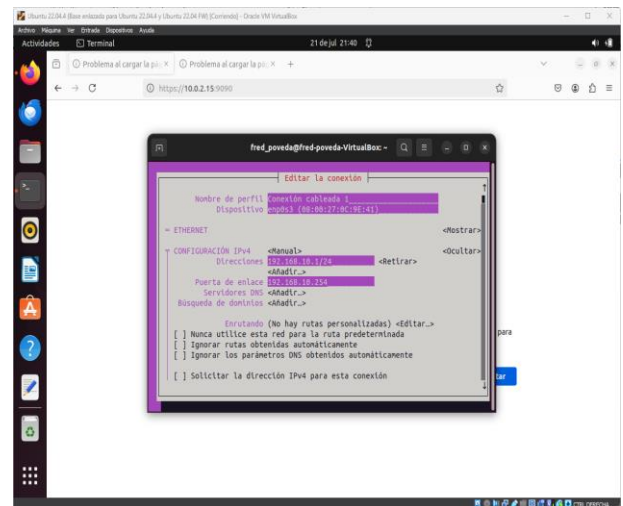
Ubuntu 22.04.4 (Base enlazada para Ubuntu 22.04.4 y Ubuntu 22.04 FW) [Corriendo] - Oracle VM VirtualBox
Archivo Máquina Ver Entrada Dispositivos Ayuda
Actividades Terminal
21 de jul 21:40
Problema al cargar la pá ×
Problema al cargar la pá ×
https://10.0.2.15:9090
fred_poveda@fred-poveda-VirtualBox: ~
Editar la conexión
Nombre de perfil Conexión cableada 1
Dispositivo enp0s3 (08:00:27:0C:9E:41)
═ ETHERNET <Mostrar>
╤ CONFIGURACIÓN IPv4 <Manual> <Ocultar>
Direcciones 192.168.10.1/24 <Retirar>
<Añadir...>
Puerta de enlace 192.168.10.254
Servidores DNS <Añadir...>
Búsqueda de dominios <Añadir...>
Enrutando (No hay rutas personalizadas) <Editar...>
[ ] Nunca utilice esta red para la ruta predeterminada
[ ] Ignorar rutas obtenidas automáticamente
[ ] Ignorar los parámetros DNS obtenidos automáticamente
[ ] Solicitar la dirección IPv4 para esta conexión
para
tar
CTRL DERECHA